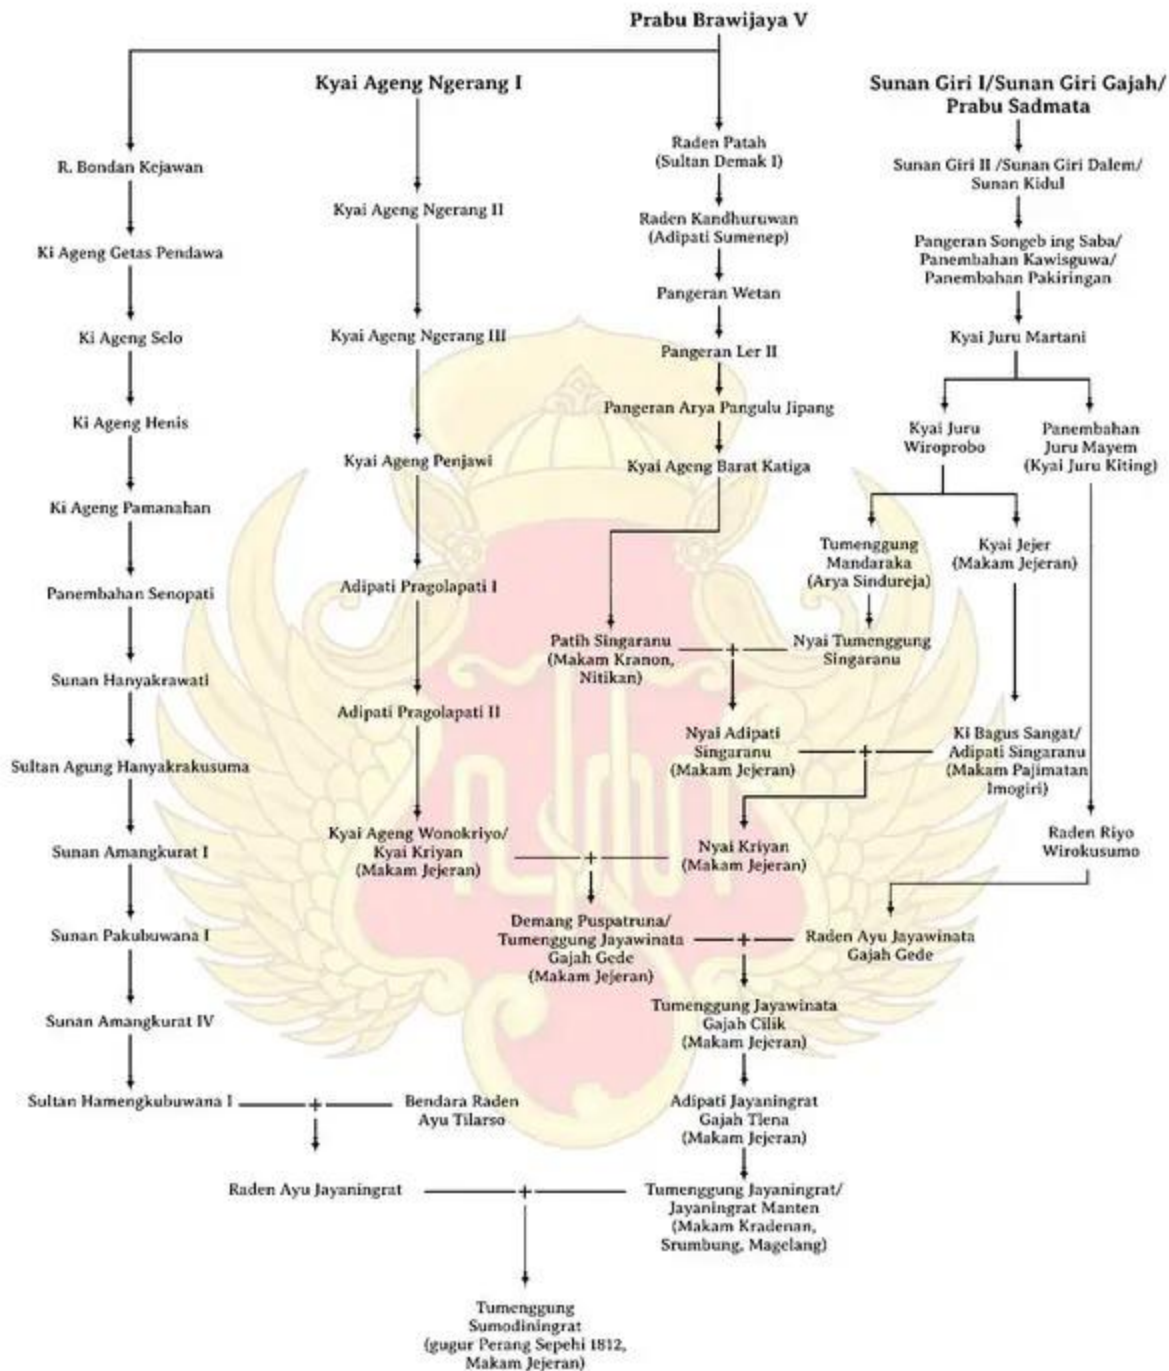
Prabu Brawijaya V

Kyai Ageng Ngerang I

Sunan Giri I/Sunan Giri Gajah/ Prabu Sadmata

R. Bondan Kejawan

Ki Ageng Getas Pendawa

Ki Ageng Selo

Ki Ageng Henis

Ki Ageng Pamanahan

Panembahan Senopati

Sunan Hanyakrawati

Sultan Agung Hanyakrakusuma

Sunan Amangkurat I

Sunan Pakubuwana I

Sunan Amangkurat IV

Sultan Hamengkubuwana I

Kyai Ageng Ngerang II

Kyai Ageng Ngerang III

Kyai Ageng Penjawi

Adipati Pragolapati I

Adipati Pragolapati II

Kyai Ageng Wonokriyo/ Kyai Kriyan (Makam Jejeran)

Raden Patah (Sultan Demak I)

Raden Kandhuruwan (Adipati Sumenep)

Pangeran Wetan

Pangeran Ler II

Pangeran Arya Pangulu Jipang

Kyai Ageng Barat Katiga

Patih Singaranu (Makam Kranon, Nitikan)

Nyai Adipati Singaranu (Makam Jejeran)

Nyai Kriyan (Makam Jejeran)

Demang Puspatruna/ Tumenggung Jayawinata Gajah Gede (Makam Jejeran)

Tumenggung Jayawinata Gajah Cilik (Makam Jejeran)

Adipati Jayaningrat Gajah Tlena (Makam Jejeran)

Tumenggung Jayaningrat/ Jayaningrat Manten (Makam Kradenan, Srumbung, Magelang)

Bendara Raden Ayu Tilarso

Raden Ayu Jayaningrat

Tumenggung Sumodiningrat (gugur Perang Sepehi 1812, Makam Jejeran)

Sunan Giri II /Sunan Giri Dalem/ Sunan Kidul

Pangeran Songeb ing Saba/ Panembahan Kawisguwa/ Panembahan Pakiringan

Kyai Juru Martani

Kyai Juru Wiroprobo

Panembahan Juru Mayem (Kyai Juru Kiting)

Tumenggung Mandaraka (Arya Sindureja)

Kyai Jejer (Makam Jejeran)

Nyai Tumenggung Singaranu

Ki Bagus Sangat/ Adipati Singaranu (Makam Pajimatan Imogiri)

Raden Riyo Wirokusumo

Raden Ayu Jayawinata Gajah Gede